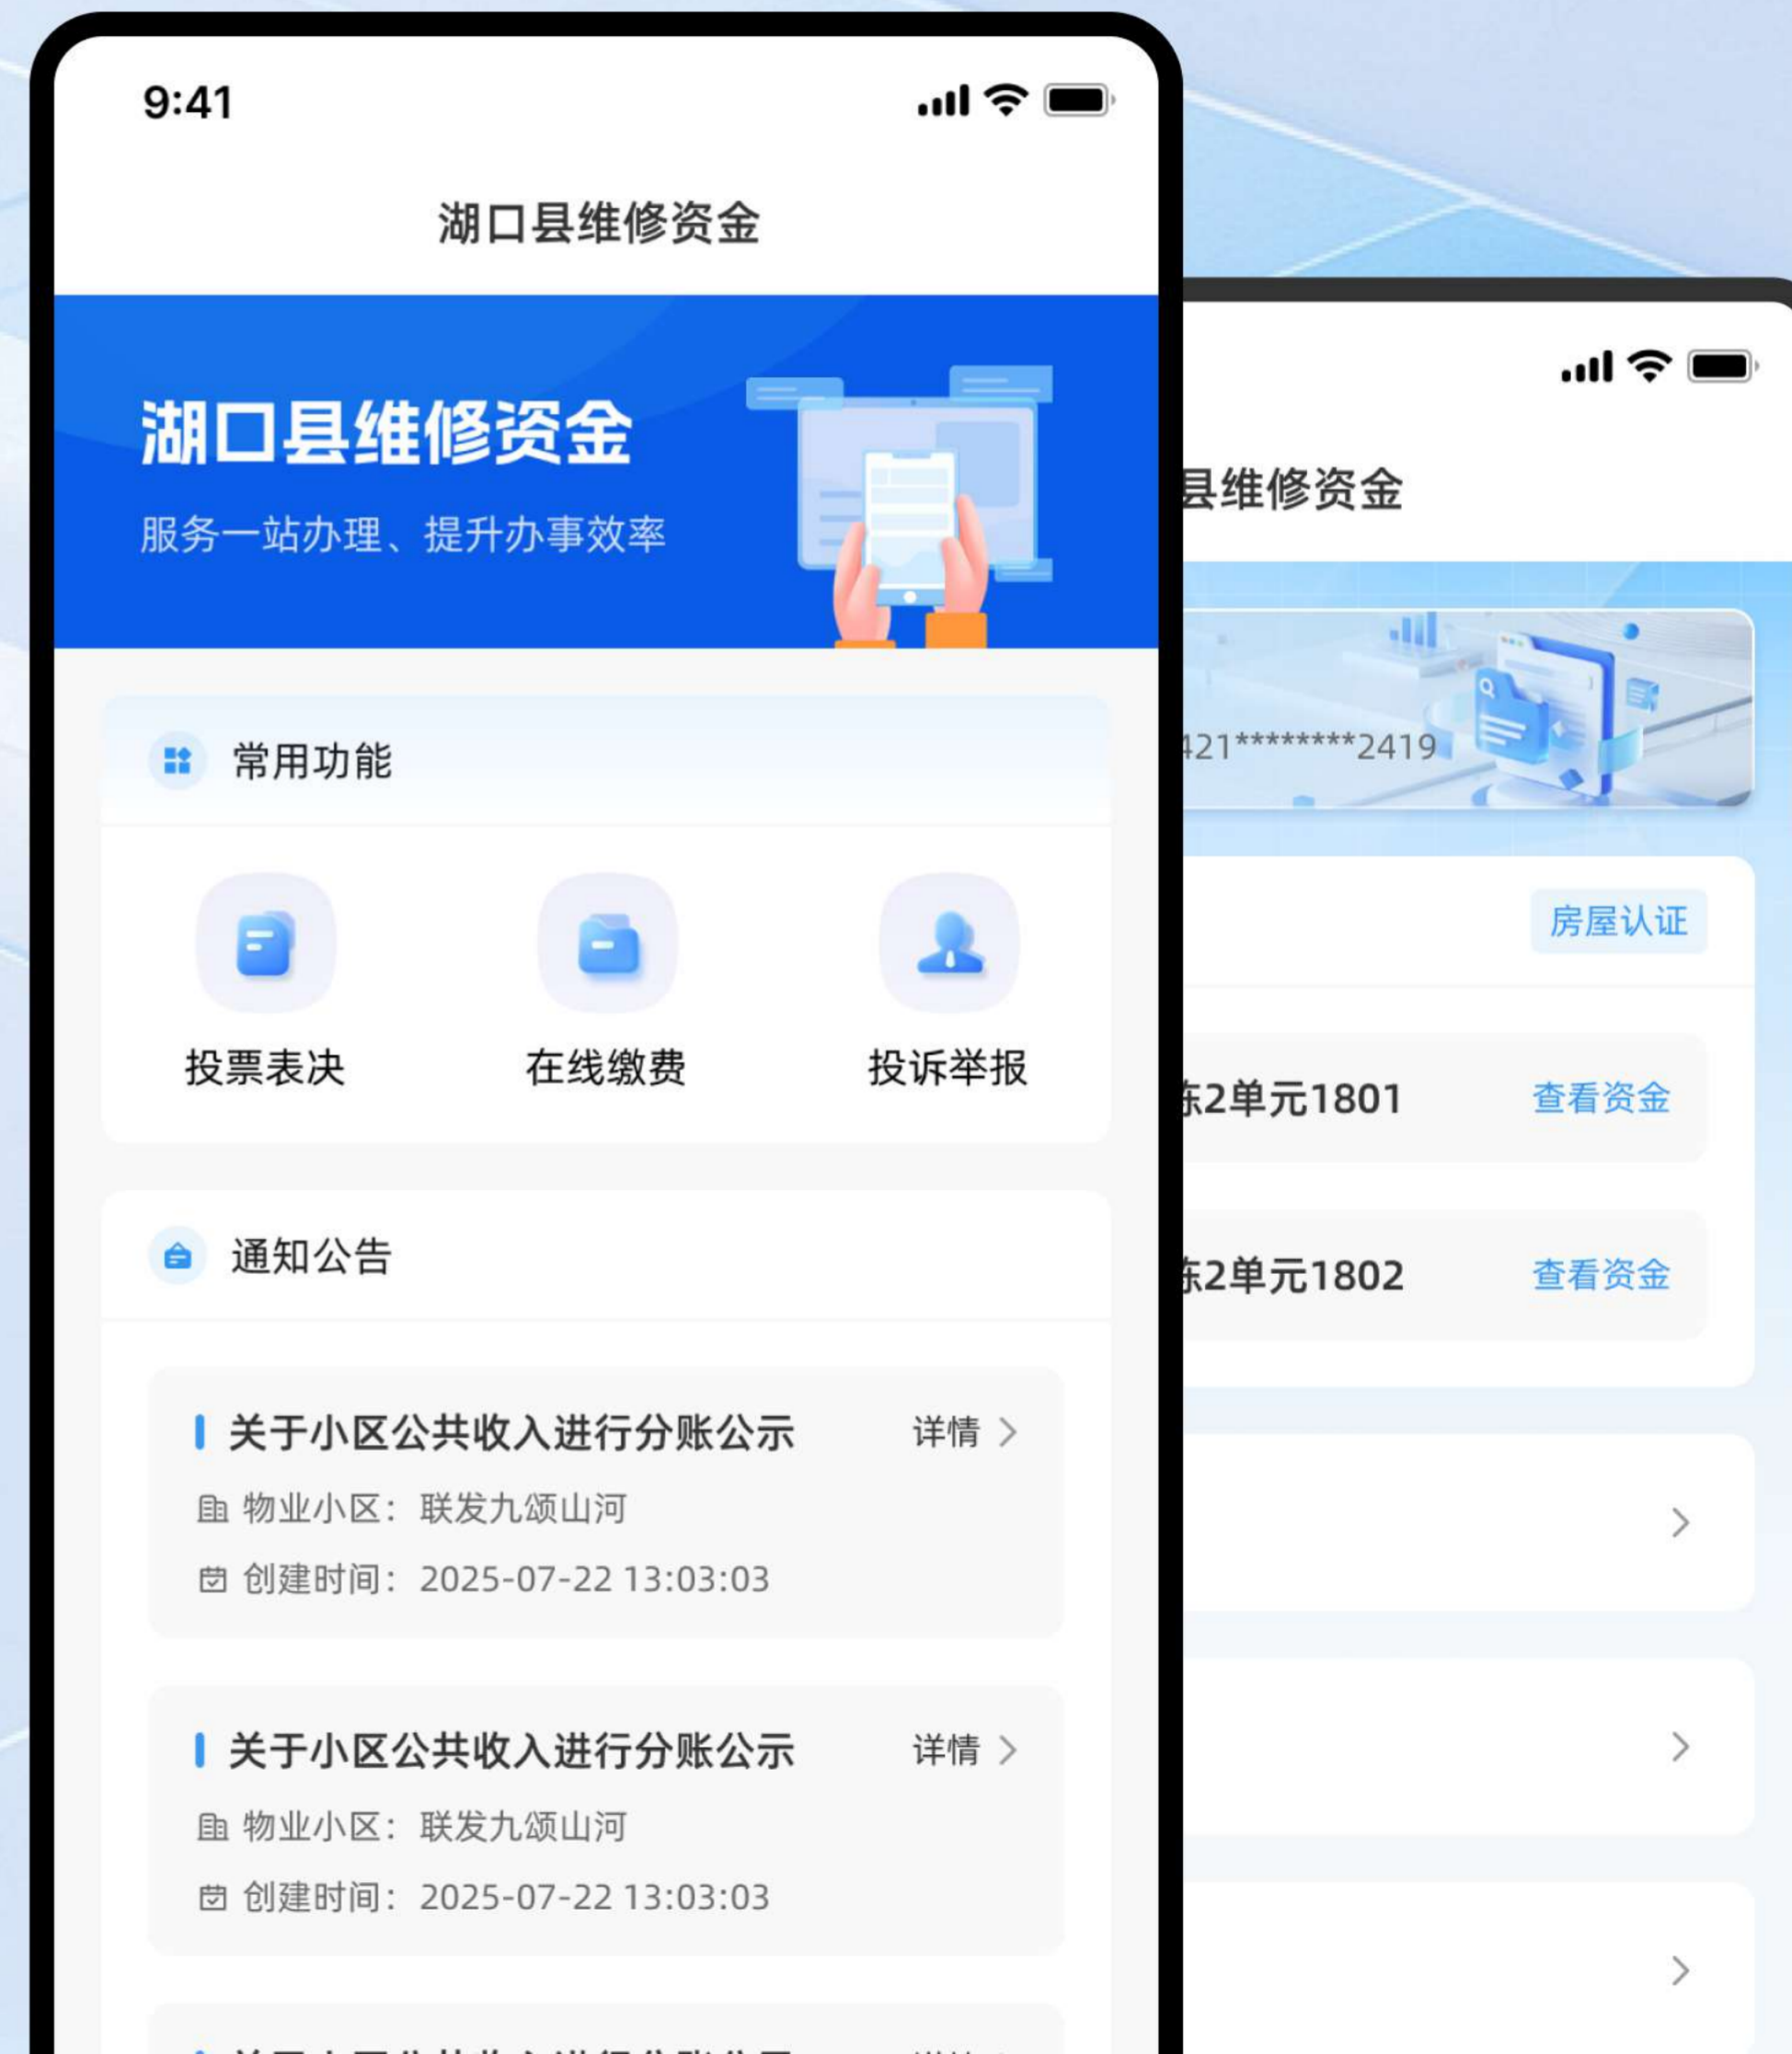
9:41

湖口县维修资金

湖口县维修资金

服务一站办理、提升办事效率

常用功能

投票表决

在线缴费

投诉举报

通知公告

关于小区公共收入进行分账公示 详情 >

物业小区：联发九颂山河

创建时间：2025-07-22 13:03:03

关于小区公共收入进行分账公示 详情 >

物业小区：联发九颂山河

创建时间：2025-07-22 13:03:03

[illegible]

县维修资金

421********2419

房屋认证

栋2单元1801 查看资金

栋2单元1802 查看资金

>

>

>